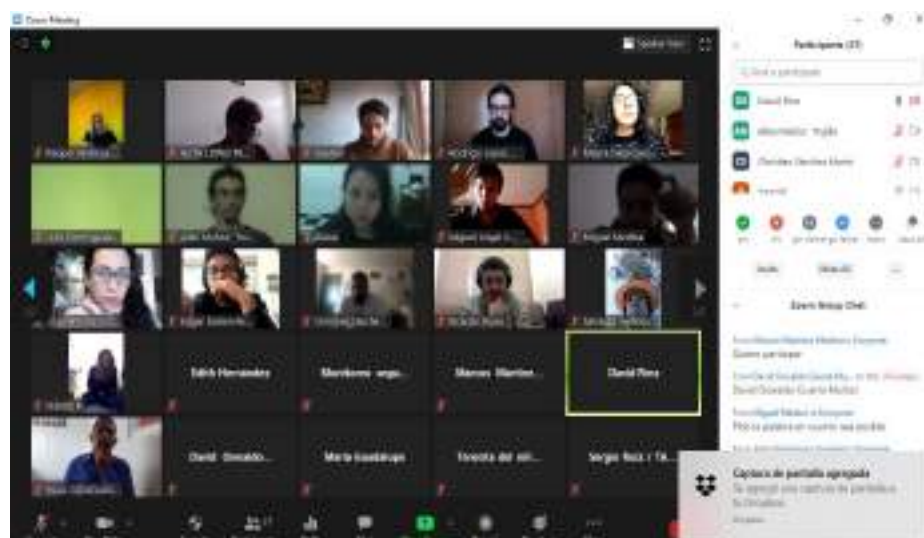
Zoom Meeting

Speaker View

Participants (37)

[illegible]

David Pena

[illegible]

Edith Hernandez

Montserrat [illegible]

Marcos Martin...

David Pena

David Donaldo...

Maria Guadalupe

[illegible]

Sergio Ruiz / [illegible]

Zoom Group Chat

Buenas por favor

David Donaldo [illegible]

Captura de pantalla agregada

Se agregó una captura de pantalla a tu Dropbox.

Dropbox